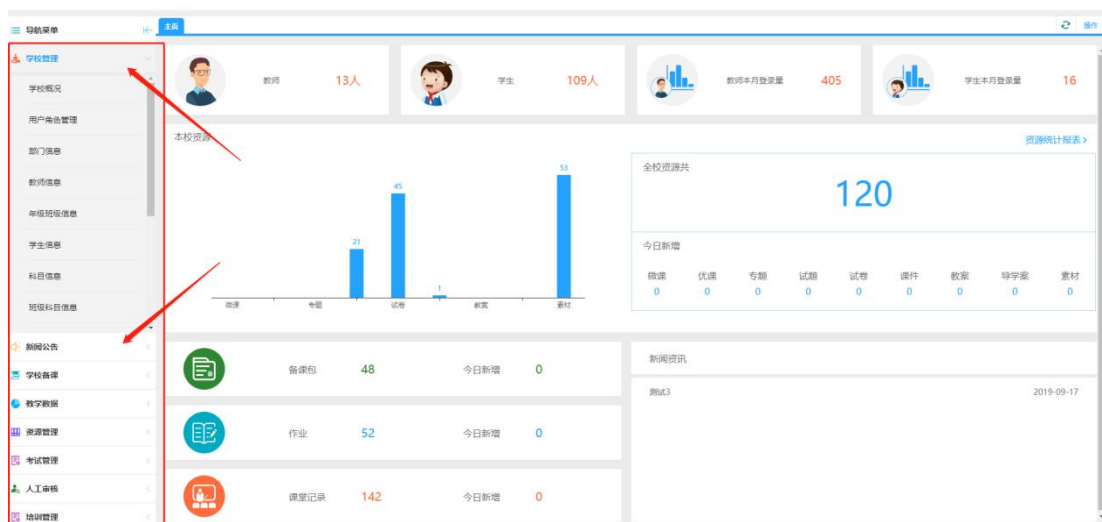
导航菜单

主页

操作

学校管理

学校概况

用户角色管理

部门信息

教师信息

年级班级信息

学生信息

科目信息

班级科目信息

新闻公告

学校备课

教学数据

资源管理

考试管理

人工审核

培训管理

教师 13人

学生 109人

教师本月登录量 405

学生本月登录量 16

本校资源

资源统计报表 >

53

45

21

1

微课

专题

试卷

教案

素材

全校资源共

120

今日新增

| 微课 | 优课 | 专题 | 试题 | 试卷 | 课件 | 教案 | 导学案 | 素材 |
|---|---|---|---|---|---|---|---|---|
| 0 | 0 | 0 | 0 | 0 | 0 | 0 | 0 | 0 |

备课包 48 今日新增 0

作业 52 今日新增 0

课堂记录 142 今日新增 0

新闻资讯

测试3 2019-09-17